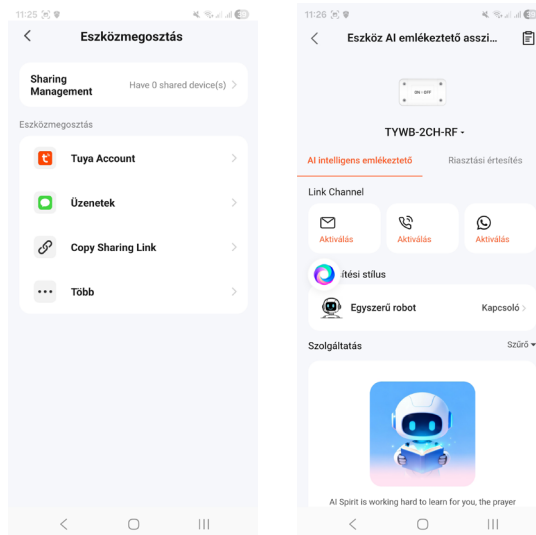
11:25

Eszközmegosztás

Sharing Management
Have 0 shared device(s)

Eszközmegosztás

Tuya Account

Üzenetek

Copy Sharing Link

Több

11:26

Eszköz AI emlékeztető asszi...

ON / OFF

TYWB-2CH-RF -

AI intelligens emlékeztető
Riasztási értesítés

Link Channel

Aktiválás
Aktiválás
Aktiválás

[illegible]ítési stílus

Egyszerű robot
Kapcsoló

Szolgáltatás
Szűrő

AI Spirit is working hard to learn for you, the prayer